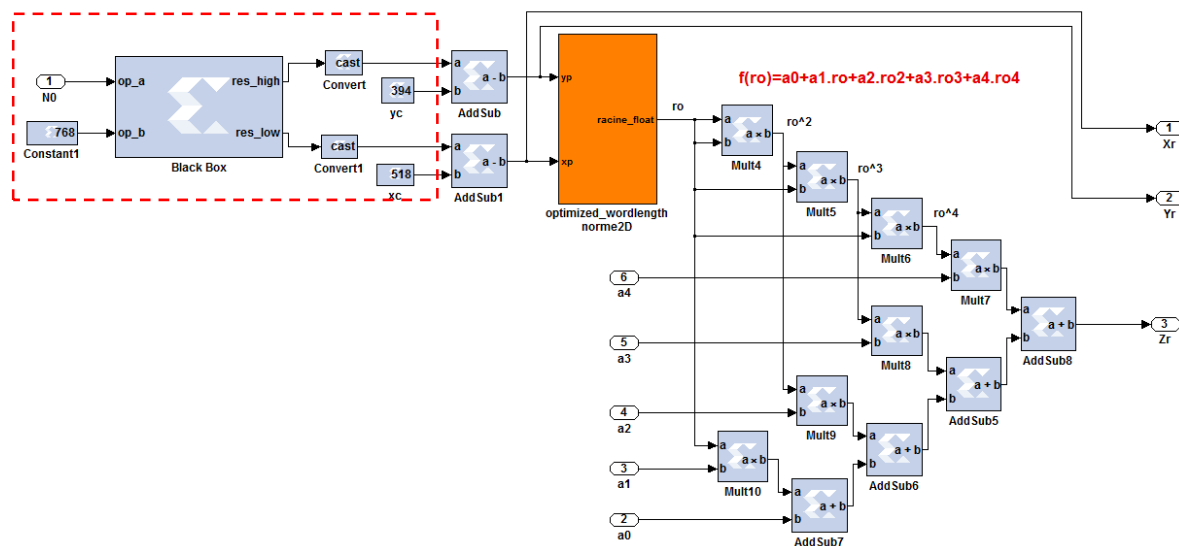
1
N0
768
Constant1
op_a
op_b
res_high
res_low
Black Box
cast
Convert
cast
Convert1
394
yc
518
xc
a
b
a - b
AddSub
a
b
a - b
AddSub1
yp
xp
racine_float
optimized_wordlength
norme2D
ro
f(ro)=a0+a1.ro+a2.ro2+a3.ro3+a4.ro4
a
b
a × b
Mult4
ro^2
a
b
a × b
Mult5
ro^3
a
b
a × b
Mult6
ro^4
a
b
a × b
Mult7
a
b
a × b
Mult8
a
b
a × b
Mult9
a
b
a × b
Mult10
a
b
a + b
AddSub8
a
b
a + b
AddSub5
a
b
a + b
AddSub6
a
b
a + b
AddSub7
6
a4
5
a3
4
a2
3
a1
2
a0
1
Xr
2
Yr
3
Zr